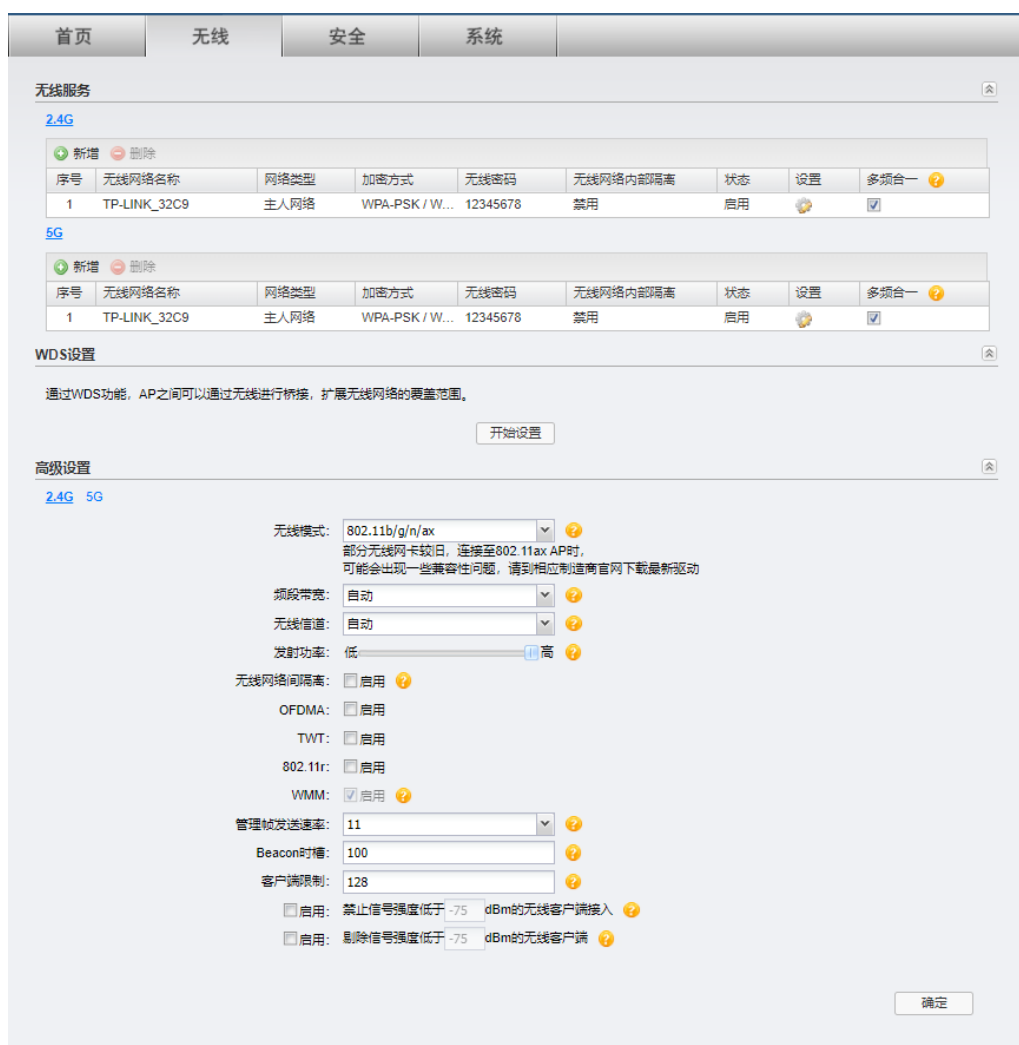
首页 无线 安全 系统

无线服务

2.4G

新增 删除

| 序号 | 无线网络名称 | 网络类型 | 加密方式 | 无线密码 | 无线网络内部隔离 | 状态 | 设置 | 多频合一 |
|---|---|---|---|---|---|---|---|---|
| 1 | TP-LINK_32C9 | 主人网络 | WPA-PSK / W... | 12345678 | 禁用 | 启用 | | ☑ |

5G

新增 删除

| 序号 | 无线网络名称 | 网络类型 | 加密方式 | 无线密码 | 无线网络内部隔离 | 状态 | 设置 | 多频合一 |
|---|---|---|---|---|---|---|---|---|
| 1 | TP-LINK_32C9 | 主人网络 | WPA-PSK / W... | 12345678 | 禁用 | 启用 | | ☑ |

WDS设置

通过WDS功能，AP之间可以通过无线进行桥接，扩展无线网络的覆盖范围。

开始设置

高级设置

2.4G 5G

无线模式: 802.11b/g/n/ax
部分无线网卡较旧，连接至802.11ax AP时，可能会出现一些兼容性问题，请到相应制造商官网下载最新驱动

频段带宽: 自动

无线信道: 自动

发射功率: 低 高

无线网络间隔离: 启用

OFDMA: 启用

TWT: 启用

802.11r: 启用

WMM: 启用

管理帧发送速率: 11

Beacon时槽: 100

客户端限制: 128

启用: 禁止信号强度低于 -75 dBm的无线客户端接入

启用: 剔除信号强度低于 -75 dBm的无线客户端

确定